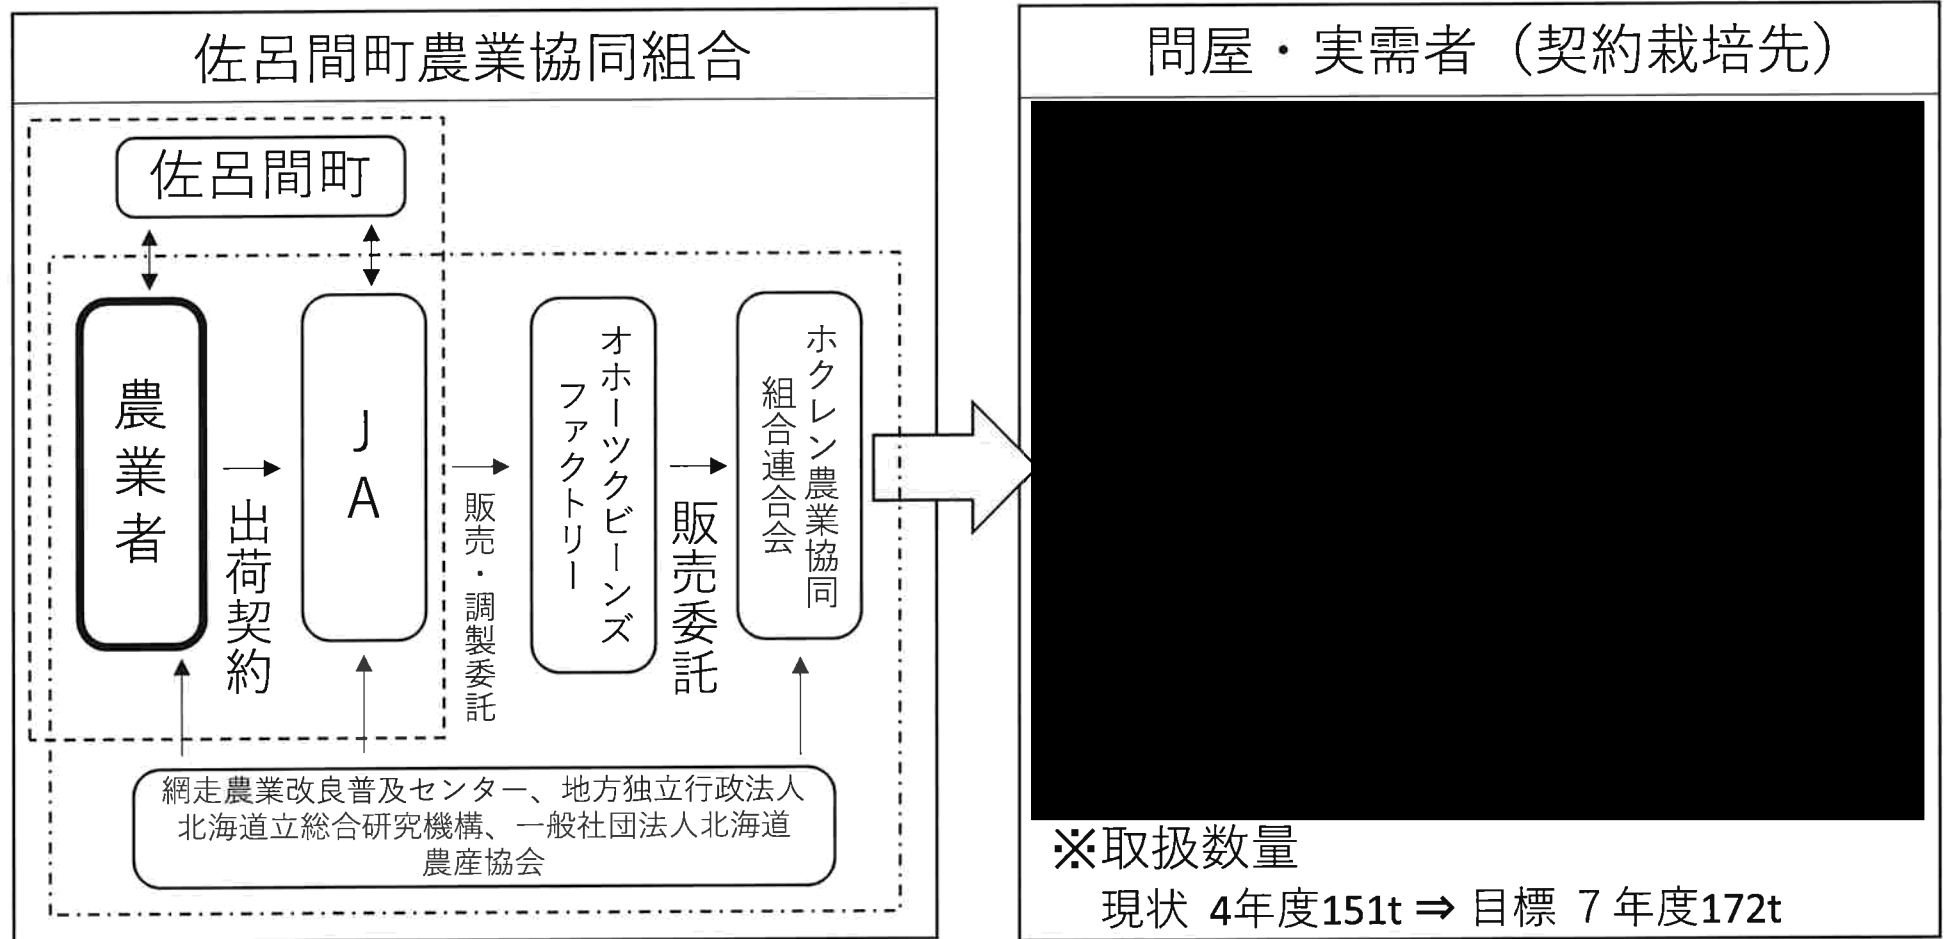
佐呂間町農業協同組合

佐呂間町

農業者

出荷契約

JA

販売・調製委託

オホーツクビーンズファクトリー

販売委託

ホクレン農業協同組合連合会

網走農業改良普及センター、地方独立行政法人北海道立総合研究機構、一般社団法人北海道農産協会

問屋・実需者（契約栽培先）

※取扱数量
現状 4年度151t ⇒ 目標 7年度172t